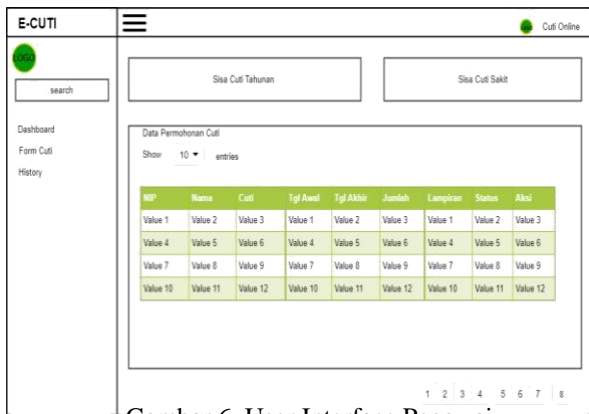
E-CUTI

LOGO

search

Dashboard
Form Cuti
History

Cuti Online

Sisa Cuti Tahunan

Sisa Cuti Sakit

Data Permohonan Cuti

Show 10 entries

| NIP | Nama | Cuti | Tgl Awal | Tgl Akhir | Jumlah | Lampiran | Status | Aksi |
|---|---|---|---|---|---|---|---|---|
| Value 1 | Value 2 | Value 3 | Value 1 | Value 2 | Value 3 | Value 1 | Value 2 | Value 3 |
| Value 4 | Value 5 | Value 6 | Value 4 | Value 5 | Value 6 | Value 4 | Value 5 | Value 6 |
| Value 7 | Value 8 | Value 9 | Value 7 | Value 8 | Value 9 | Value 7 | Value 8 | Value 9 |
| Value 10 | Value 11 | Value 12 | Value 10 | Value 11 | Value 12 | Value 10 | Value 11 | Value 12 |

1 2 3 4 5 6 7 8

Gambar 6. User Interface Pega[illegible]